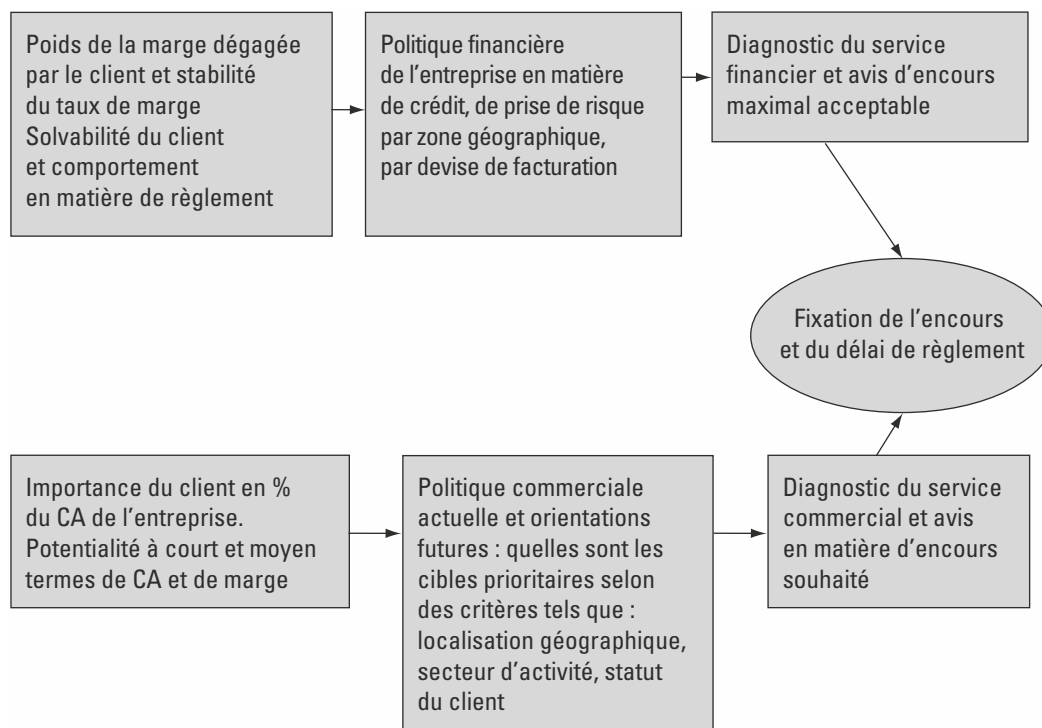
Poids de la marge dégagée par le client et stabilité du taux de marge
Solvabilité du client et comportement en matière de règlement

Politique financière de l'entreprise en matière de crédit, de prise de risque par zone géographique, par devise de facturation

Diagnostic du service financier et avis d'encours maximal acceptable

Fixation de l'encours et du délai de règlement

Importance du client en % du CA de l'entreprise.
Potentialité à court et moyen termes de CA et de marge

Politique commerciale actuelle et orientations futures : quelles sont les cibles prioritaires selon des critères tels que : localisation géographique, secteur d'activité, statut du client

Diagnostic du service commercial et avis en matière d'encours souhaité